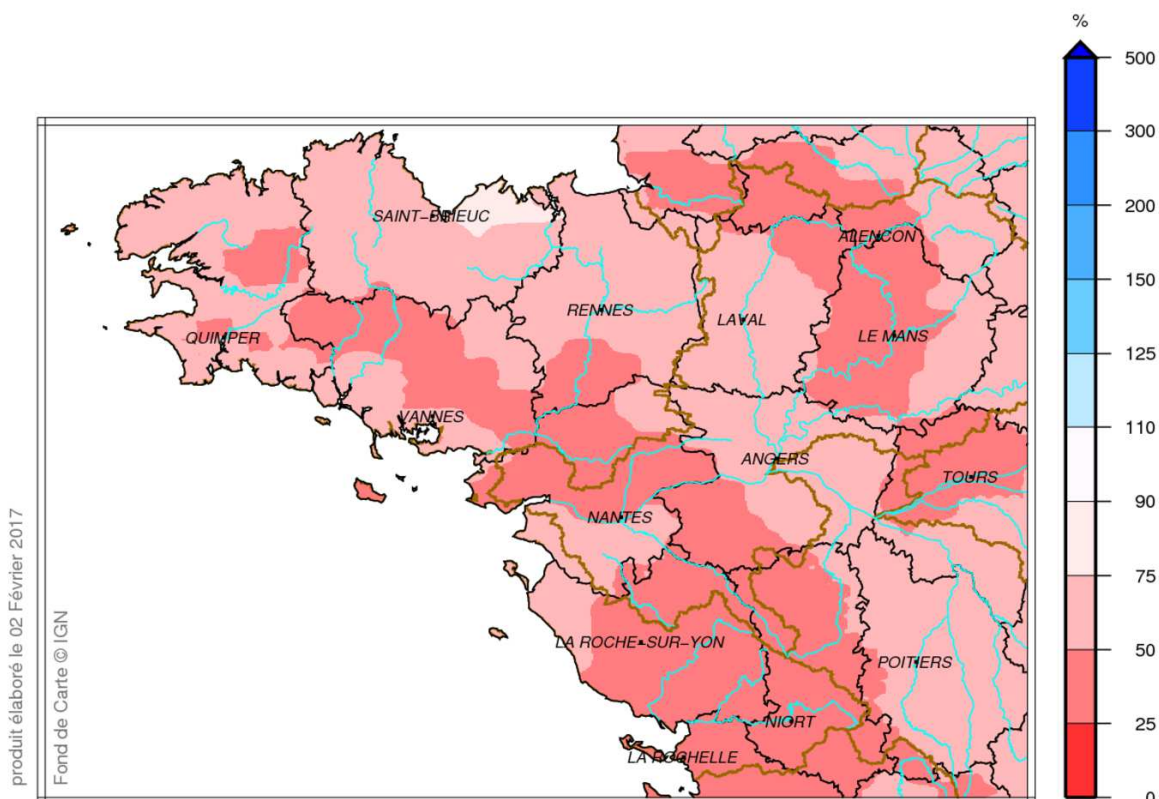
%
500
300
200
150
125
110
90
75
50
25
0

SAINT-BRIEUC
QUIMPER
RENNES
LAVAL
ALENCON
LE MANS
VANNES
ANGERS
TOURS
NANTES
LA ROCHE-SUR-YON
POITIERS
NIORT
LA ROCHELLE

produit élaboré le 02 Février 2017
Fond de Carte © IGN